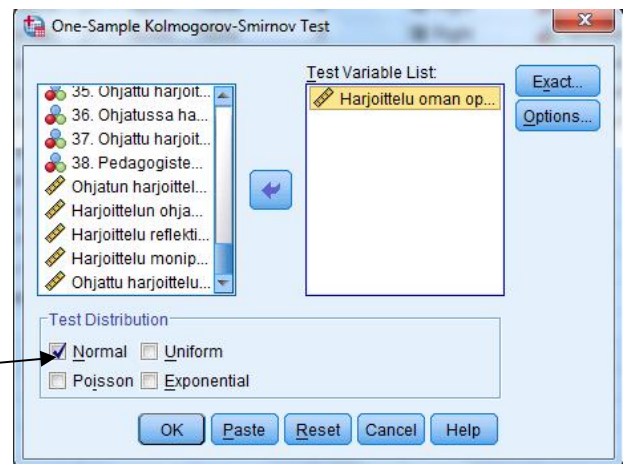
One-Sample Kolmogorov-Smirnov Test

35. Ohjattu harjoit...
36. Ohjatussa ha...
37. Ohjattu harjoit...
38. Pedagogiste...
Ohjatun harjoittel...
Harjoittelun ohja...
Harjoittelu reflekti...
Harjoittelu monip...
Ohjattu harjoittelu...

Test Variable List:
Harjoittelu oman op...

Exact...
Options...

Test Distribution
Normal
Uniform
Poisson
Exponential

OK
Paste
Reset
Cancel
Help